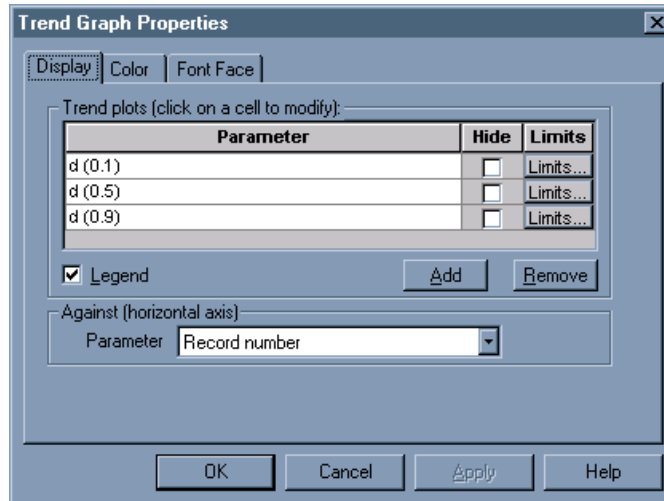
Trend Graph Properties

Display | Color | Font Face

Trend plots (click on a cell to modify):

| Parameter | Hide | Limits |
|---|---|---|
| d (0.1) | | Limits... |
| d (0.5) | | Limits... |
| d (0.9) | | Limits... |

Legend

Add

Remove

Against (horizontal axis)

Parameter Record number

OK

Cancel

Apply

Help